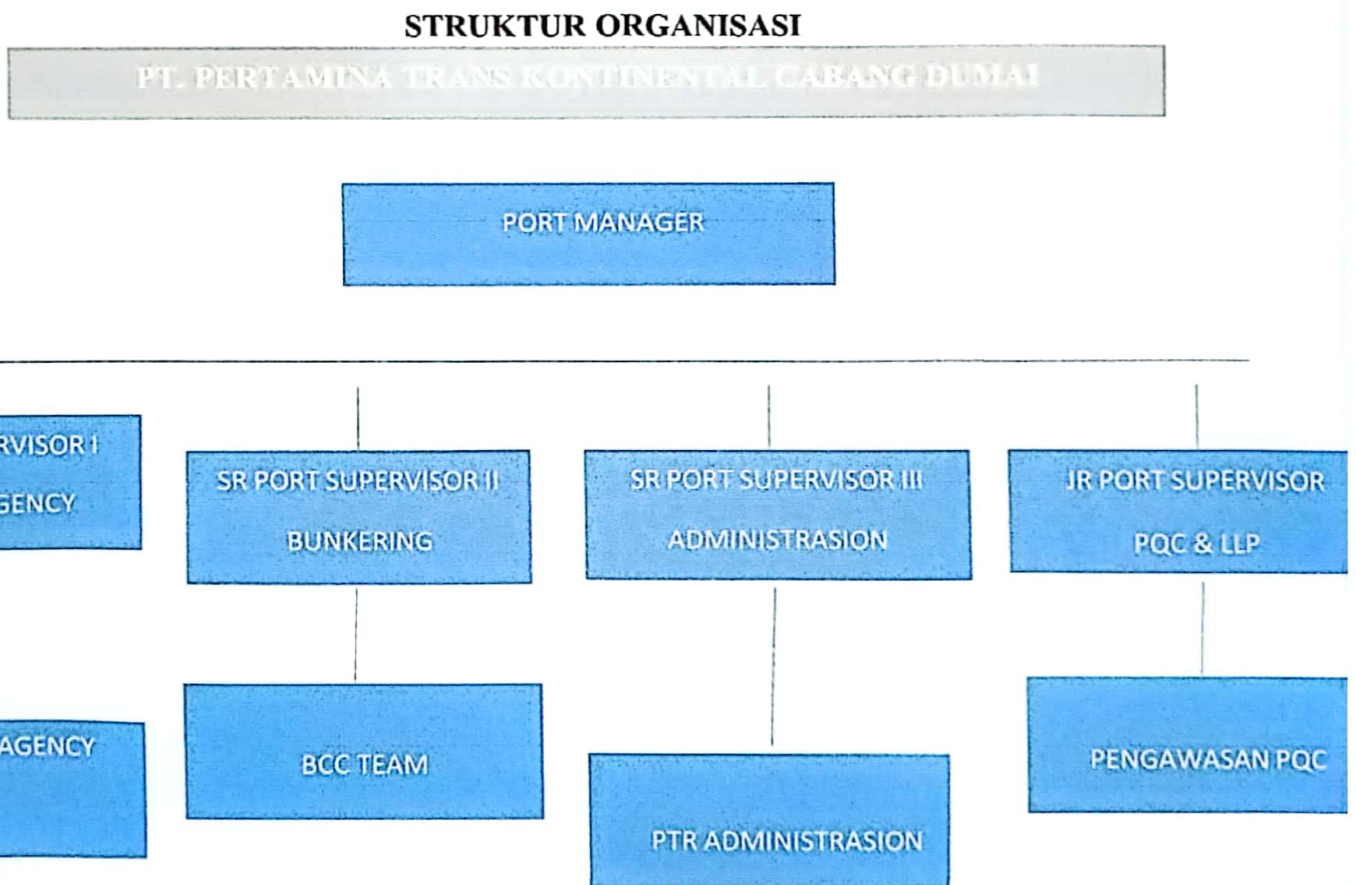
STRUKTUR ORGANISASI

PT. PERTAMINA TRANS KONTINENTAL CABANG DUMAI

PORT MANAGER

RVISOR I
GENCY

SR PORT SUPERVISOR II
BUNKERING

SR PORT SUPERVISOR III
ADMINISTRASION

JR PORT SUPERVISOR
PQC & LLP

AGENCY

BCC TEAM

PTR ADMINISTRASION

PENGAWASAN PQC